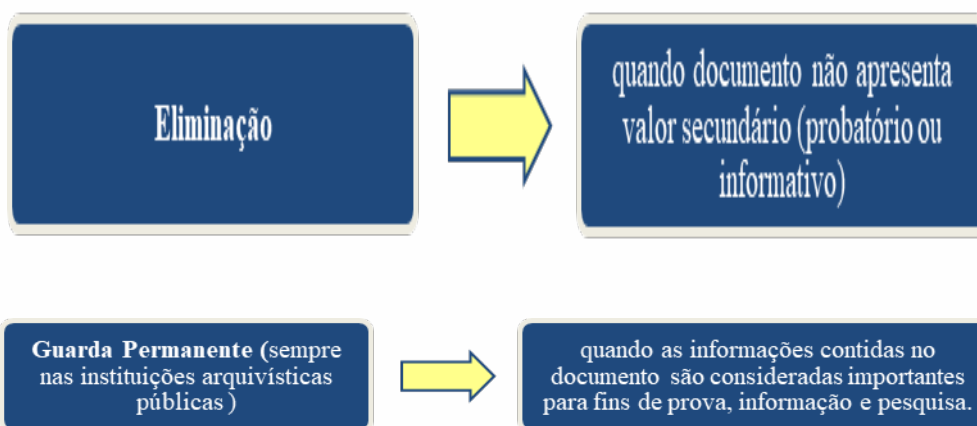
Eliminação

quando documento não apresenta valor secundário (probatório ou informativo)

Guarda Permanente (sempre nas instituições arquivísticas públicas )

quando as informações contidas no documento são consideradas importantes para fins de prova, informação e pesquisa.